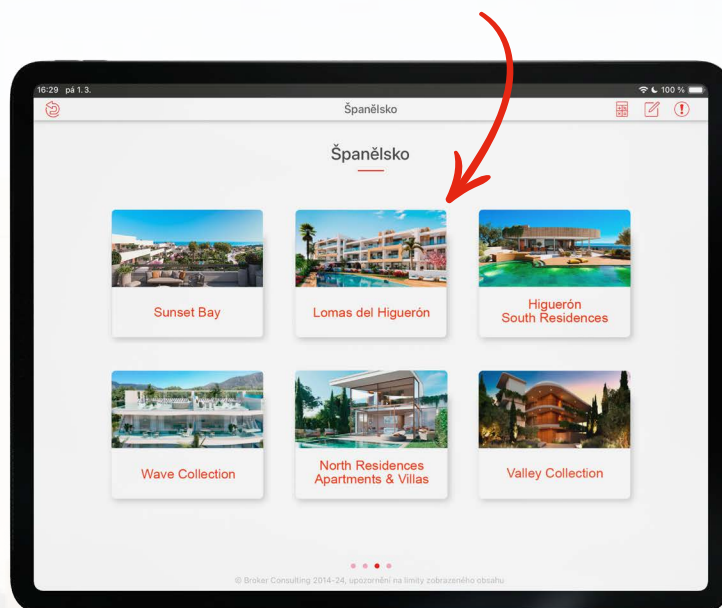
16:29 pá 1. 3.

100 %

Španělsko

Španělsko

Sunset Bay

Lomas del Higuerón

Higuerón South Residences

Wave Collection

North Residences Apartments & Villas

Valley Collection

© Broker Consulting 2014–24, upozornění na limity zobrazeného obsahu